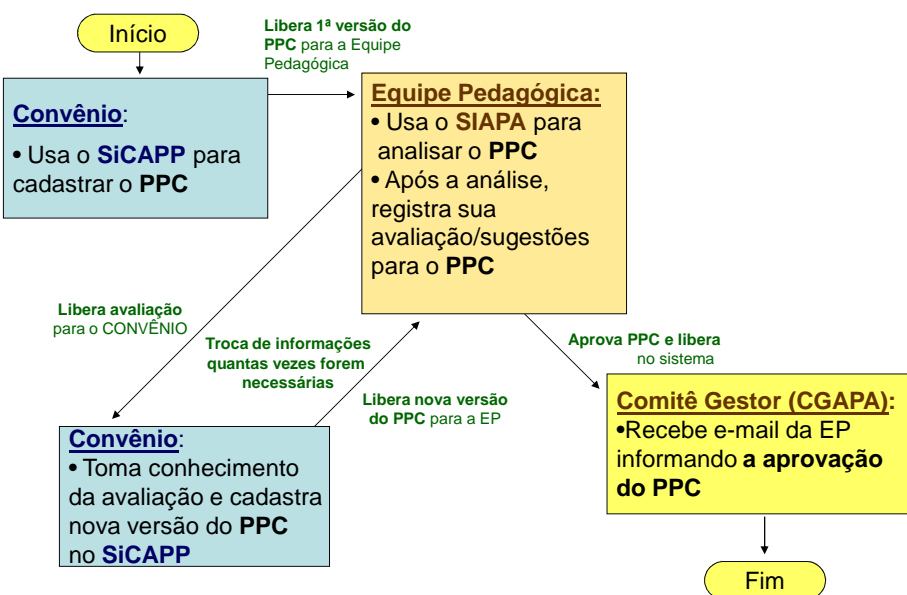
Início

Libera 1ª versão do PPC para a Equipe Pedagógica

Convênio:

• Usa o SiCAPP para cadastrar o PPC

Equipe Pedagógica:

• Usa o SIAPA para analisar o PPC

• Após a análise, registra sua avaliação/sugestões para o PPC

Libera avaliação para o CONVÊNIO

Troca de informações quantas vezes forem necessárias

Libera nova versão do PPC para a EP

Aprova PPC e libera no sistema

Convênio:

• Toma conhecimento da avaliação e cadastra nova versão do PPC no SiCAPP

Comitê Gestor (CGAPA):

•Recebe e-mail da EP informando a aprovação do PPC

Fim